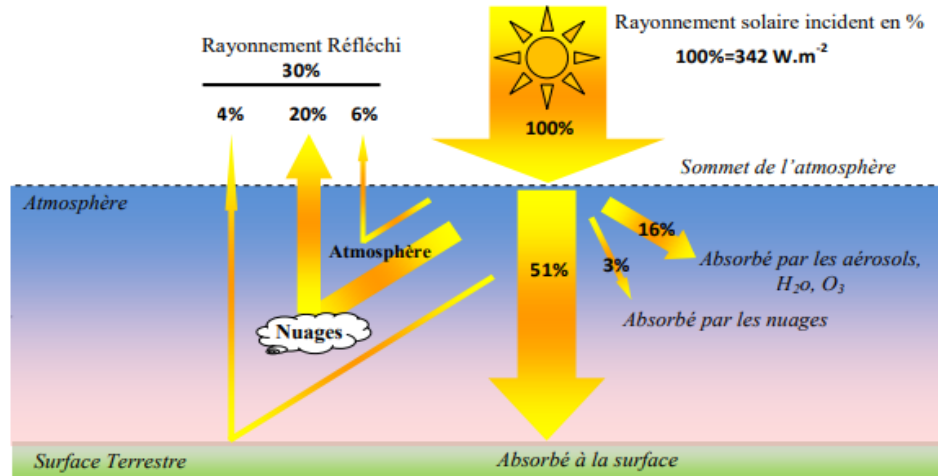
Rayonnement Réfléchi
30%
4% 20% 6%

Rayonnement solaire incident en %
100%=342 W.m$^{-2}$

100%

Sommet de l'atmosphère

Atmosphère

Atmosphère

16%

51%

3%

Absorbé par les aérosols, $H_2o$, $O_3$

Absorbé par les nuages

Nuages

Surface Terrestre

Absorbé à la surface